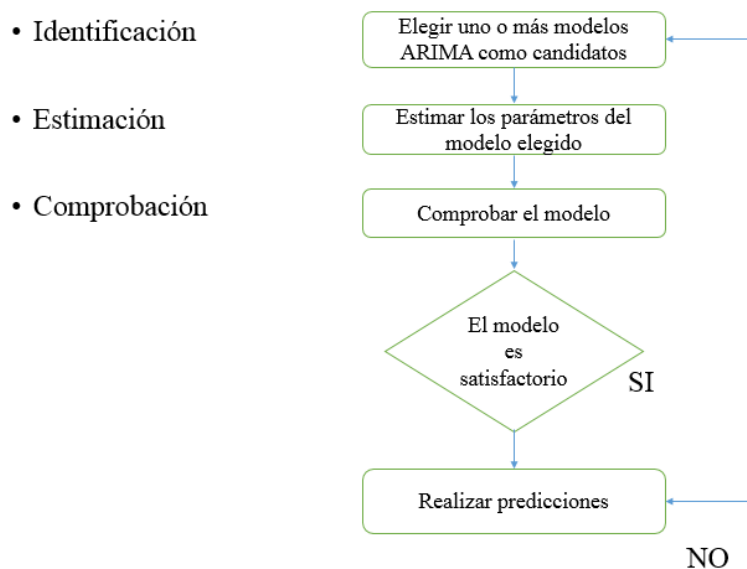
• Identificación

• Estimación

• Comprobación

Elegir uno o más modelos ARIMA como candidatos

Estimar los parámetros del modelo elegido

Comprobar el modelo

El modelo es satisfactorio

SI

Realizar predicciones

NO